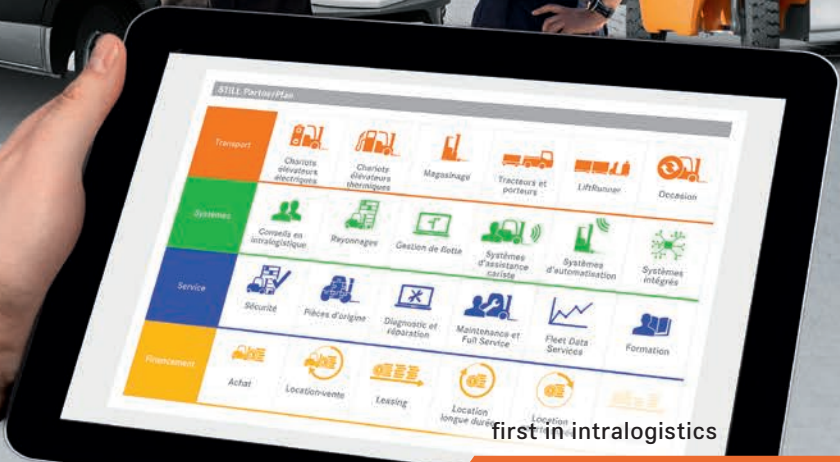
STILL PartnerPlan

Transport

Chariots élévateurs électriques

Chariots élévateurs thermiques

Magasinage

Tracteurs et porteurs

LiftRunner

Occasion

Systèmes

Conseils en intralogistique

Rayonnages

Gestion de flotte

Systèmes d'assistance cariste

Systèmes d'automatisation

Systèmes intégrés

Service

Sécurité

Pièces d'origine

Diagnostic et réparation

Maintenance et Full Service

Fleet Data Services

Formation

Financement

Achat

Location-vente

Leasing

Location longue durée

Location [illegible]

first in intralogistics